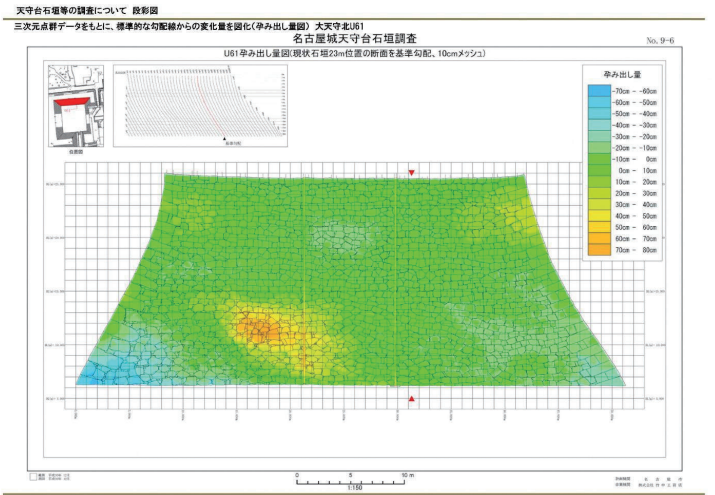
天守台石垣等の調査について　段彩図

三次元点群データをもとに、標準的な勾配線からの変化量を図化（孕み出し量図）　大天守北U61

名古屋城天守台石垣調査

No. 9-6

U61孕み出し量図(現状石垣23m位置の断面を基準勾配、10cmメッシュ)

位置図

孕み出し量

| |
|---|
| -70cm ～ -60cm |
| -60cm ～ -50cm |
| -50cm ～ -40cm |
| -40cm ～ -30cm |
| -30cm ～ -20cm |
| -20cm ～ -10cm |
| -10cm ～ 0cm |
| 0cm ～ 10cm |
| 10cm ～ 20cm |
| 20cm ～ 30cm |
| 30cm ～ 40cm |
| 40cm ～ 50cm |
| 50cm ～ 60cm |
| 60cm ～ 70cm |
| 70cm ～ 80cm |

0　5　10 m

1:150

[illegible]　名　古　屋　市
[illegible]　株式会社 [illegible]